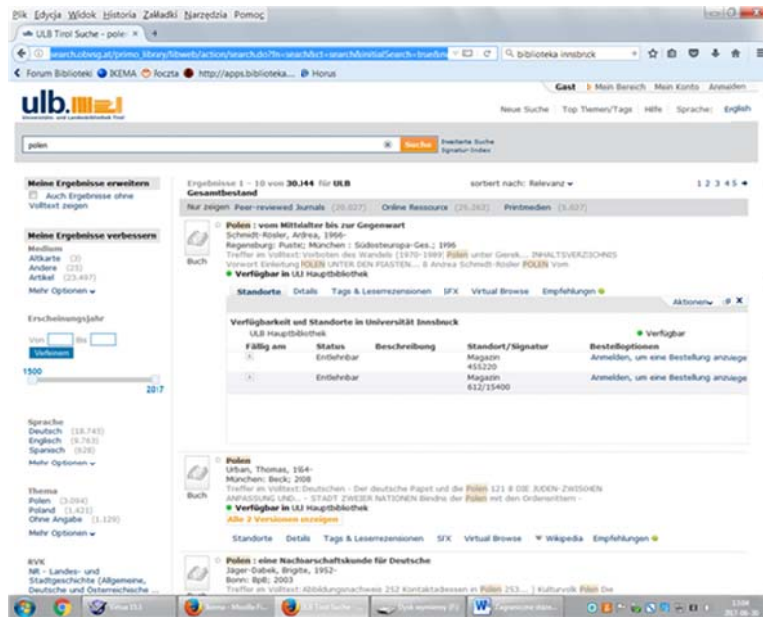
Plik Edycja Widok Historia Zakładki Narzędzia Pomoc

ULB Tirol Suche - pole: ×

search.obvsg.at/primo_library/libweb/action/search.do?fn=search&ct=search&initialSearch=true&m

biblioteka innsbruck

Forum Biblioteki IKEMA Poczta http://apps.biblioteka... Horus

Gast | Mein Bereich Mein Konto Anmelden

ulb.

Universitäts- und Landesbibliothek Tirol

Neue Suche Top Themen/Tags Hilfe Sprache: English

polen

Suche Erweiterte Suche Signatur Index

Meine Ergebnisse erweitern

Auch Ergebnisse ohne Volltext zeigen

Meine Ergebnisse verbessern

Medium
Altkarte (3)
Andere (25)
Artikel (23.497)
Mehr Optionen

Erscheinungsjahr

Von Bis
Verfeinern

1500
2017

Sprache
Deutsch (18.745)
Englisch (9.783)
Spanisch (628)
Mehr Optionen

Thema
Polen (3.094)
Poland (1.431)
Ohne Angabe (1.129)
Mehr Optionen

RVK
NR - Landes- und Stadtgeschichte (Allgemeine, Deutsche und Österreichische

Ergebnisse 1 - 10 von 30.144 für ULB Gesamtbestand

sortiert nach: Relevanz

1 2 3 4 5

Nur zeigen Peer-reviewed Journals (20.027) Online Ressource (25.262) Printmedien (5.027)

Polen : vom Mittelalter bis zur Gegenwart
Schmidt-Rösler, Andrea, 1966-
Regensburg: Pustet; München : Südosteuropa-Ges.; 1996
Treffer im Volltext: Vorboten des Wandels (1970-1989) Polen unter Gierek... INHALTSVERZEICHNIS Vorwort Einleitung POLEN UNTER DEN PIASTEN... 8 Andrea Schmidt-Rösler POLEN Vom
Verfügbar in ULI Hauptbibliothek

Buch

Standorte Details Tags & Leserrezensionen SFX Virtual Browse Empfehlungen

Aktionen

Verfügbarkeit und Standorte in Universität Innsbruck

ULB Hauptbibliothek

Verfügbar

| Fällig am | Status | Beschreibung | Standort/Signatur | Bestelloptionen |
|---|---|---|---|---|
| | Entlehnbar | | Magazin 455220 | Anmelden, um eine Bestellung anzuzeige |
| | Entlehnbar | | Magazin 612/15400 | Anmelden, um eine Bestellung anzuzeige |

Polen
Urban, Thomas, 164-
München: Beck; 2008
Treffer im Volltext: Deutschen - Der deutsche Papst und die Polen 121 8 DIE JUDEN-ZWISCHEN ANPASSUNG UND... - STADT ZWEIER NATIONEN Bindeu der Polen mit den Ordenerittern -
Verfügbar in ULI Hauptbibliothek
Alle 2 Versionen anzeigen

Buch

Standorte Details Tags & Leserrezensionen SFX Virtual Browse Wikipedia Empfehlungen

Polen : eine Nachbarschaftskunde für Deutsche
Jäger-Dabek, Brigitte, 1952-
Bonn: BpB; 2003
Treffer im Volltext: Abbildungsnachweis 252 Kontaktadressen in Polen 253... ] Kulturvolk Polen Die

Buch

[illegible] Mozilla Fi... ULB Tirol Suche - ... Dysk wymienny (F:) Zagraniczne biblio...

13:04
2017-06-30